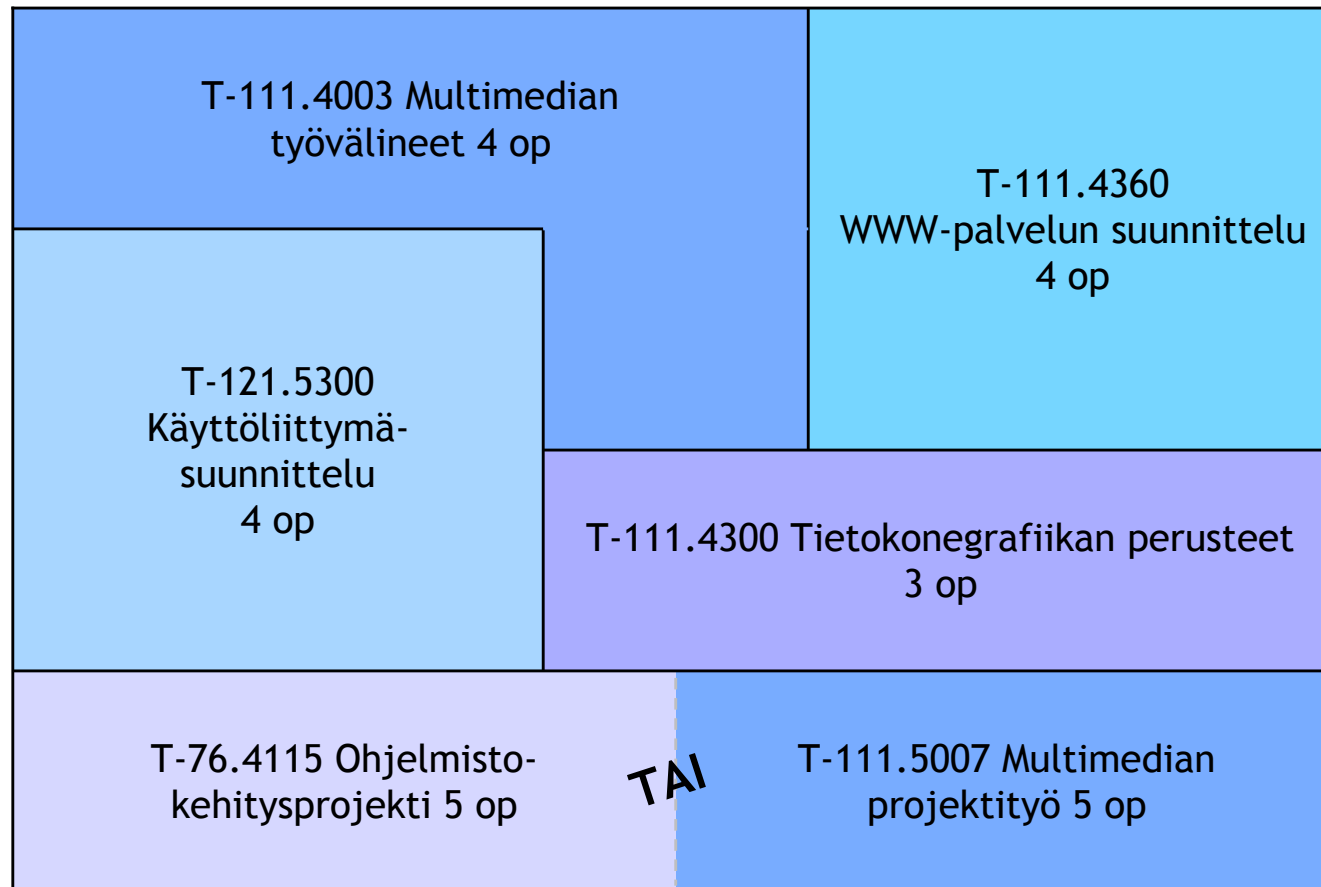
T-111.4003 Multimedian työvälineet 4 op

T-111.4360
WWW-palvelun suunnittelu
4 op

T-121.5300
Käyttöliittymä-
suunnittelu
4 op

T-111.4300 Tietokonegrafiikan perusteet
3 op

T-76.4115 Ohjelmisto-
kehitysprojekti 5 op

TAI

T-111.5007 Multimedian projektityö 5 op